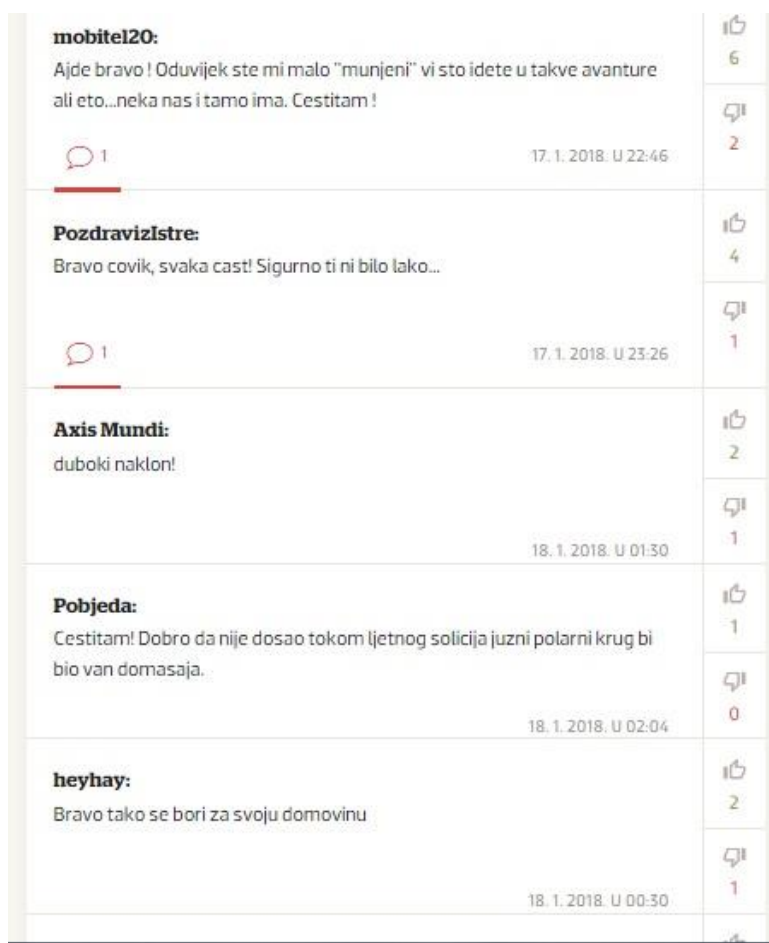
mobitel20:
Ajde bravo ! Oduvijek ste mi malo "munjeni" vi sto idete u takve avanture ali eto...neka nas i tamo ima. Cestitam !

1

17. 1. 2018. U 22:46

6

2

PozdravizIstre:
Bravo covik, svaka cast! Sigurno ti ni bilo lako...

1

17. 1. 2018. U 23:26

4

1

Axis Mundi:
duboki naklon!

18. 1. 2018. U 01:30

2

1

Pobjeda:
Cestitam! Dobro da nije dosao tokom ljetnog solicija juzni polarni krug bi bio van domasaja.

18. 1. 2018. U 02:04

1

0

heyhay:
Bravo tako se bori za svoju domovinu

18. 1. 2018. U 00:30

2

1